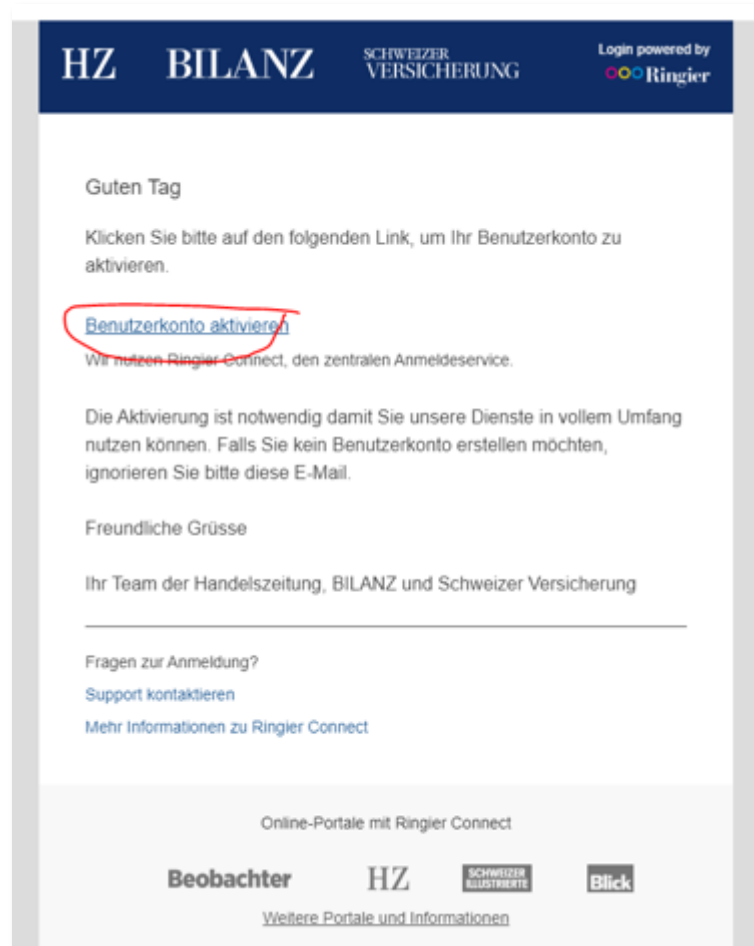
HZ BILANZ SCHWEIZER VERSICHERUNG

Login powered by Ringier

Guten Tag

Klicken Sie bitte auf den folgenden Link, um Ihr Benutzerkonto zu aktivieren.

Benutzerkonto aktivieren

Wir nutzen Ringier Connect, den zentralen Anmeldeservice.

Die Aktivierung ist notwendig damit Sie unsere Dienste in vollem Umfang nutzen können. Falls Sie kein Benutzerkonto erstellen möchten, ignorieren Sie bitte diese E-Mail.

Freundliche Grüsse

Ihr Team der Handelszeitung, BILANZ und Schweizer Versicherung

Fragen zur Anmeldung?

Support kontaktieren

Mehr Informationen zu Ringier Connect

Online-Portale mit Ringier Connect

Beobachter HZ SCHWEIZER ILLUSTRIERTE Blick

Weitere Portale und Informationen